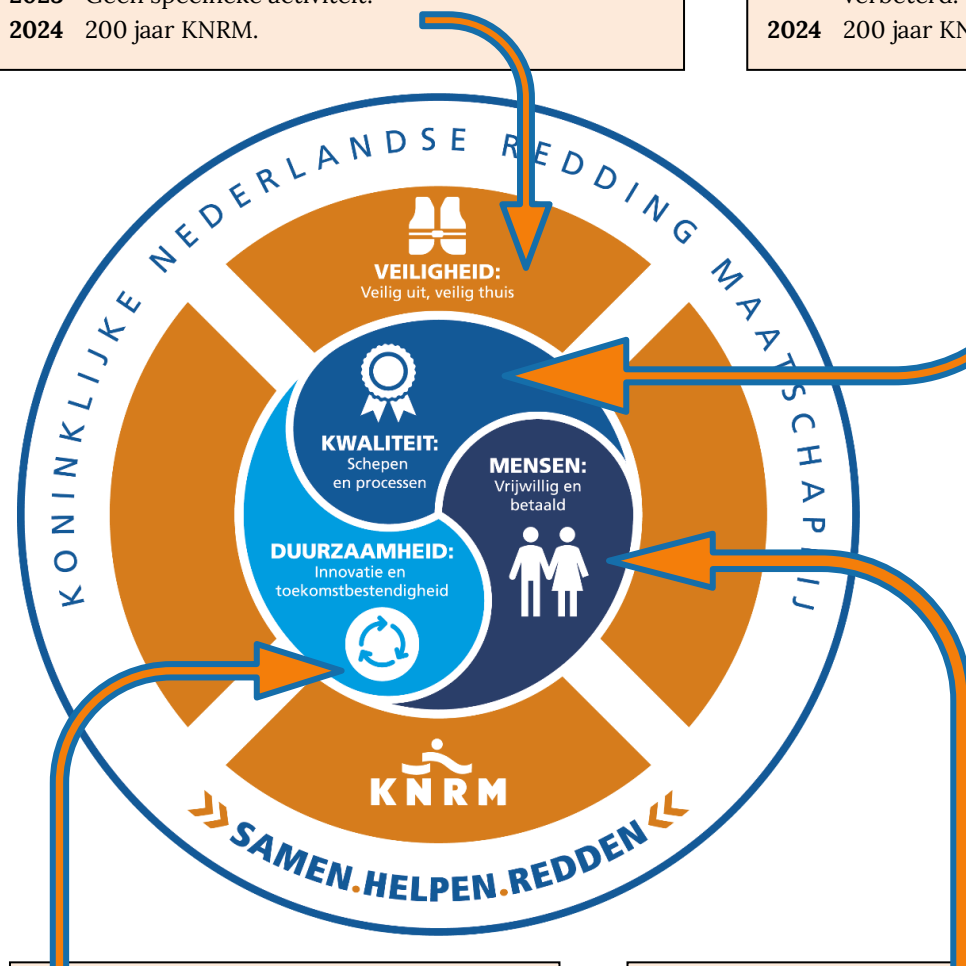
2023 Geen specifieke activiteit.
2024 200 jaar KNRM.

verbeterd.
2024 200 jaar KN

KONINKLIJKE NEDERLANDSE REDDING MAATSCHAPPIJ

VEILIGHEID:
Veilig uit, veilig thuis

KWALITEIT:
Schepen en processen

MENSEN:
Vrijwillig en betaald

DUURZAAMHEID:
Innovatie en toekomstbestendigheid

KNRM

SAMEN.HELPEN.REDDEN